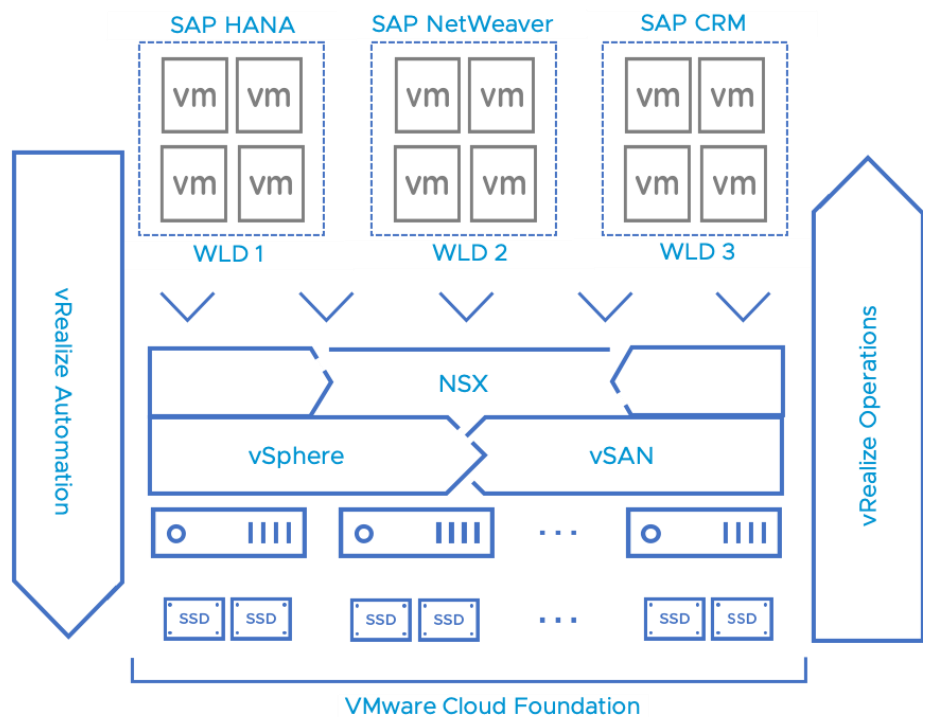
SAP HANA

vm vm
vm vm

WLD 1

SAP NetWeaver

vm vm
vm vm

WLD 2

SAP CRM

vm vm
vm vm

WLD 3

vRealize Automation

NSX

vSphere

vSAN

vRealize Operations

...

SSD SSD

SSD SSD

...

SSD SSD

VMware Cloud Foundation